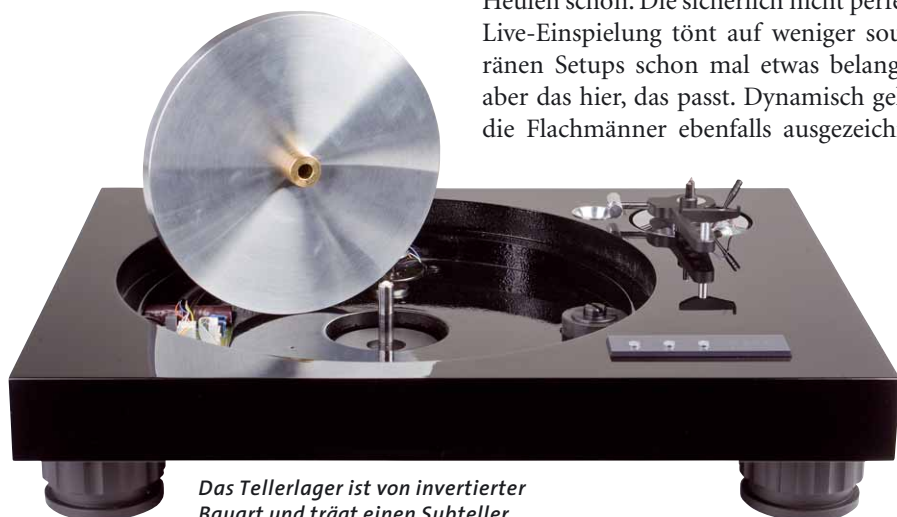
Heulen schon. Die sicherlich nicht perfe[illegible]
Live-Einspielung tönt auf weniger sou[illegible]
ränen Setups schon mal etwas belang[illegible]
aber das hier, das passt. Dynamisch ge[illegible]
die Flachmänner ebenfalls ausgezeich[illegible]

Das Tellerlager ist von invertierter Bauart und trägt einen Subteller